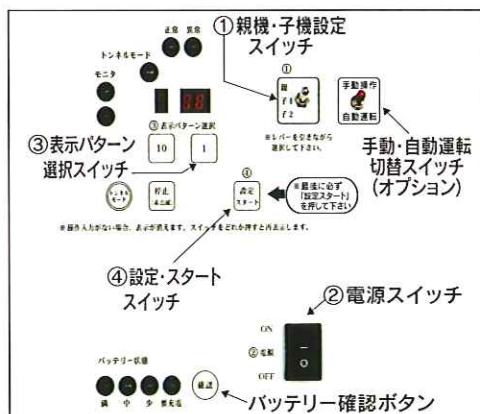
①親機・子機設定スイッチ

正常 異常

トンネルモード

モニタ

①

親

子1

子2

※レバーを引きながら選択して下さい。

手動操作

自動運転

③表示パターン選択スイッチ

③ 表示パターン選択

10

1

手動・自動運転切替スイッチ(オプション)

トンネルモード

停止 表示解除

④

設定 スタート

※最後に必ず「設定スタート」を押して下さい

※操作入力がない場合、表示が消えます。スイッチをどれか押すと再表示します。

④設定・スタートスイッチ

②電源スイッチ

ON

② 電源

OFF

バッテリー状態

満 中 少 要充電

確認

バッテリー確認ボタン